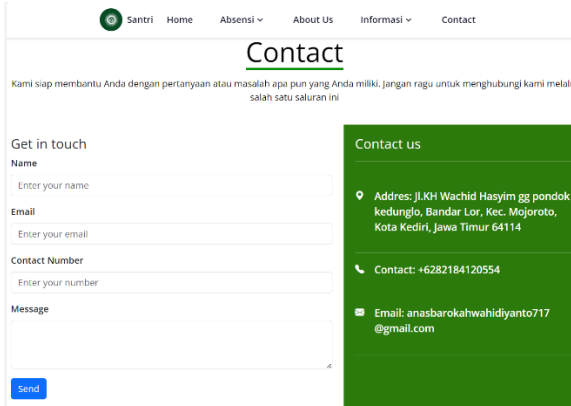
Santri Home Absensi About Us Informasi Contact

Contact

Kami siap membantu Anda dengan pertanyaan atau masalah apa pun yang Anda miliki. Jangan ragu untuk menghubungi kami melal salah satu saluran ini

Get in touch

Name

Enter your name

Email

Enter your email

Contact Number

Enter your number

Message

Send

Contact us

Addres: Jl.KH Wachid Hasyim gg pondok kedunglo, Bandar Lor, Kec. Mojoroto, Kota Kediri, Jawa Timur 64114

Contact: +6282184120554

Email: anasbarokahwahidiyanto717 @gmail.com